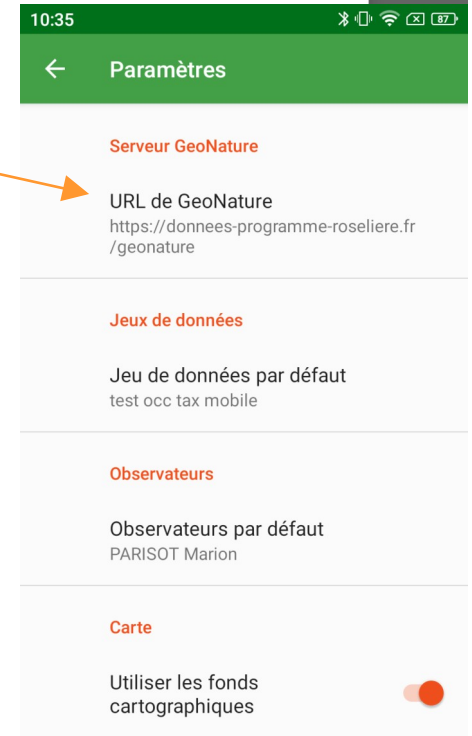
10:35

87

←
Paramètres

Serveur GeoNature

URL de GeoNature
https://donnees-programme-roseliere.fr/geonature

Jeux de données

Jeu de données par défaut
test occ tax mobile

Observateurs

Observateurs par défaut
PARISOT Marion

Carte

Utiliser les fonds cartographiques